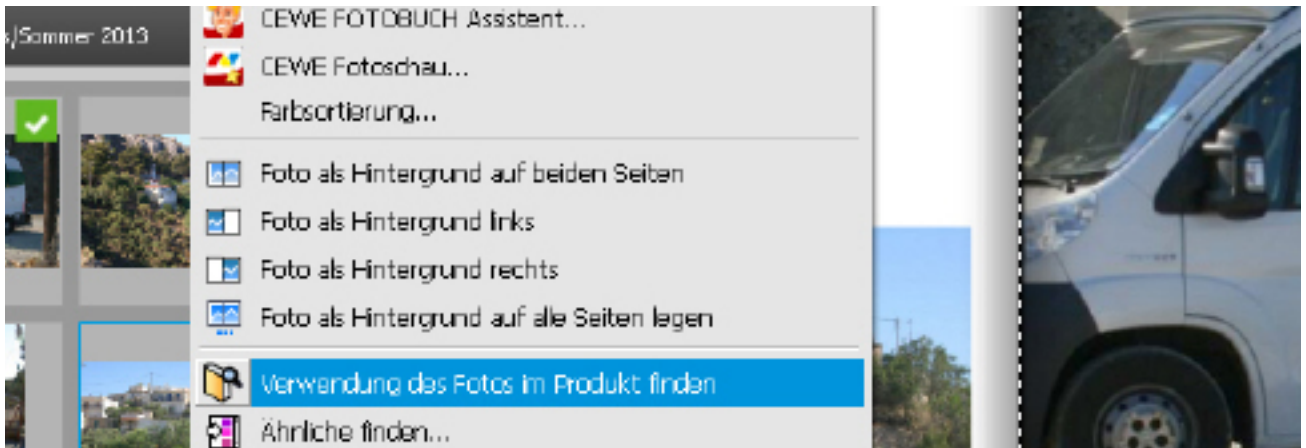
s/Sommer 2013

CEWE FOTOBUCH Assistent...
CEWE Fotoschau...
Farbsortierung...
Foto als Hintergrund auf beiden Seiten
Foto als Hintergrund links
Foto als Hintergrund rechts
Foto als Hintergrund auf alle Seiten legen
Verwendung des Fotos im Produkt finden
Ähnliche finden...